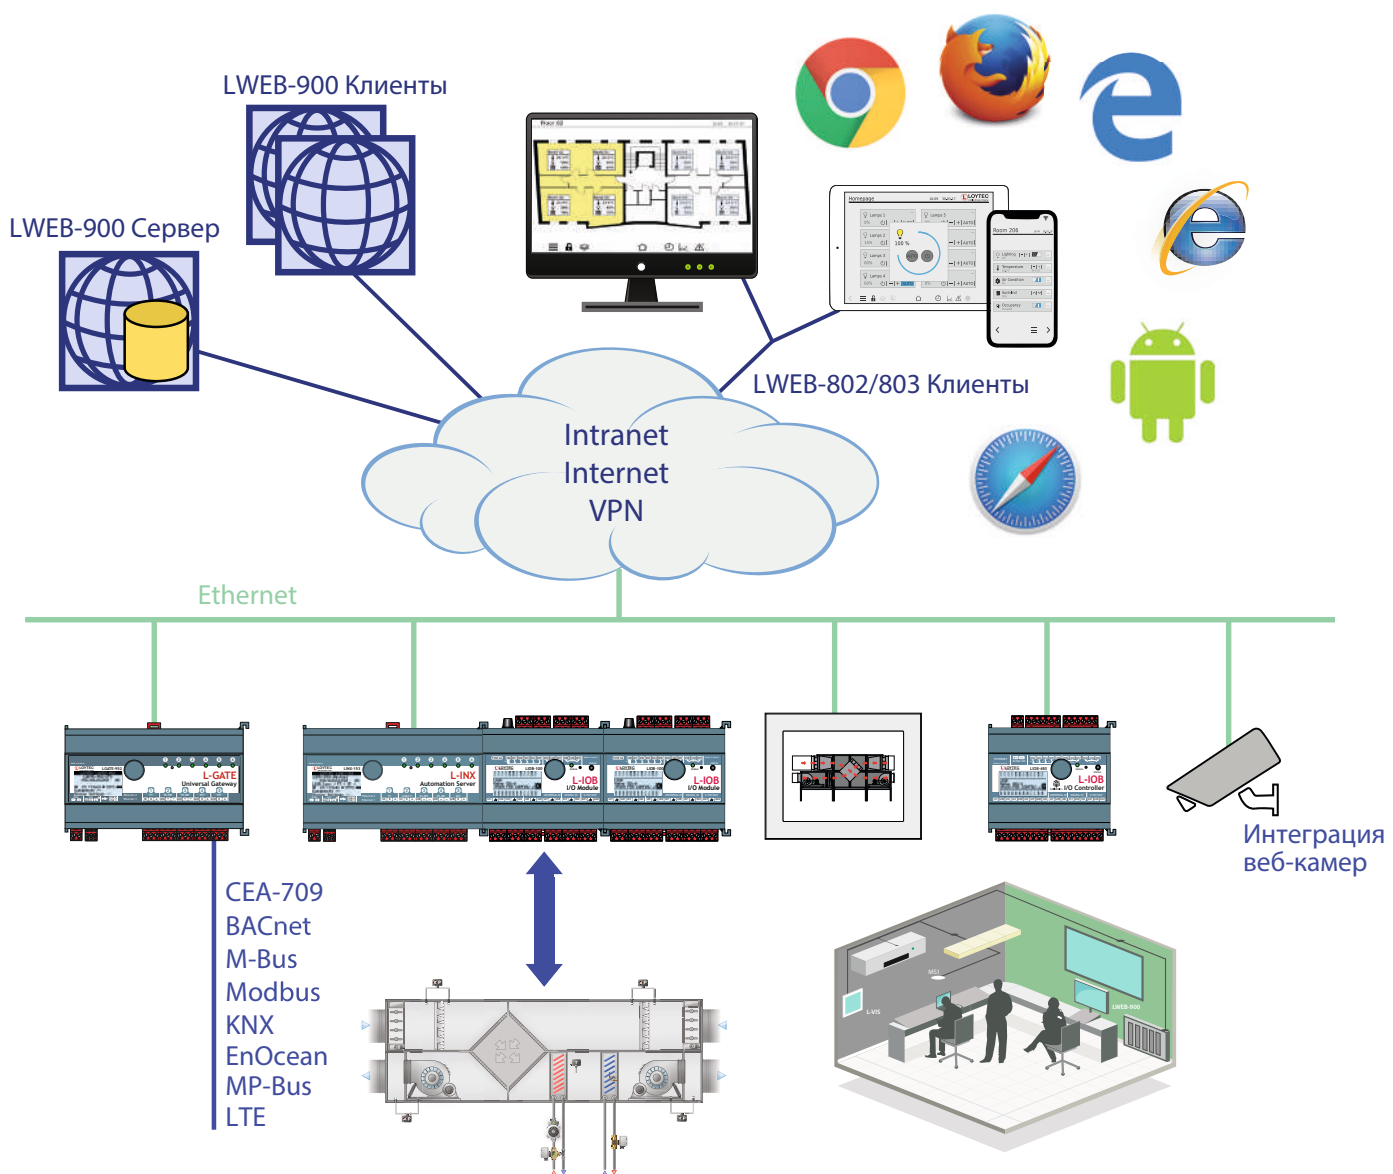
LWEB-900 Клиенты

LWEB-900 Сервер

LWEB-802/803 Клиенты

Intranet
Internet
VPN

Ethernet

L-GATE
Universal Gateway

L-INX
Automation Server

L-IOB
I/O Module

L-IOB
I/O Module

L-IOB
I/O Controller

Интеграция веб-камер

CEA-709
BACnet
M-Bus
Modbus
KNX
EnOcean
MP-Bus
LTE

L-VIS

LWEB-900